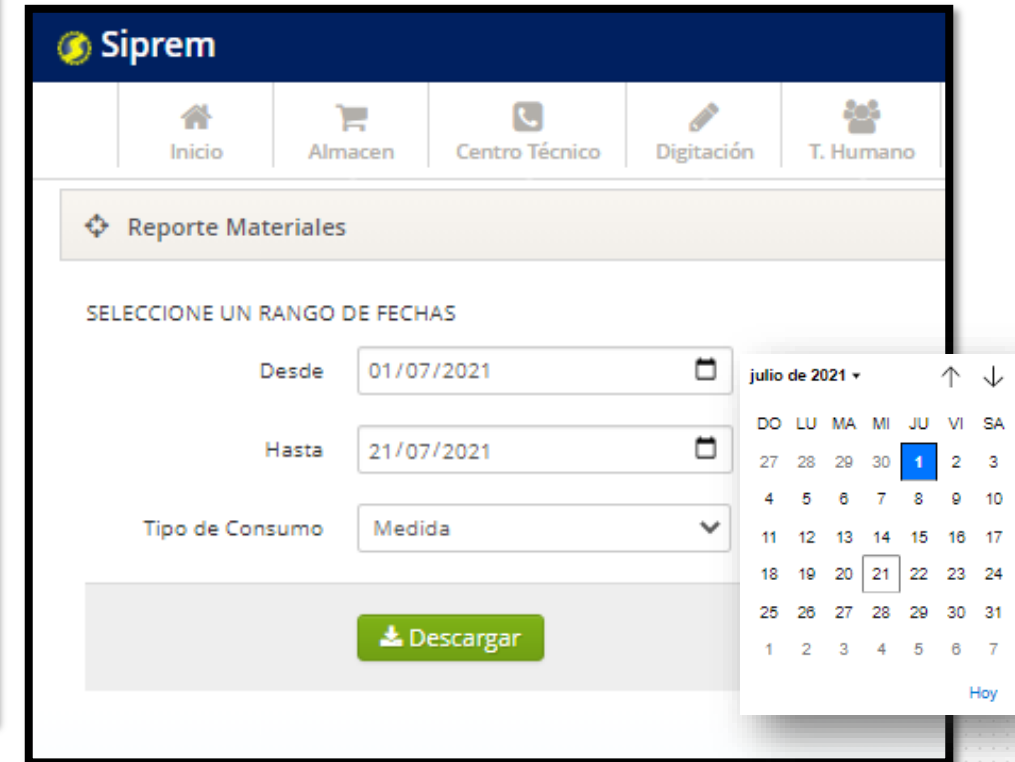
Siprem

Inicio
Almacen
Centro Técnico
Digitación
T. Humano

Reporte Materiales

SELECCIONE UN RANGO DE FECHAS

Desde 01/07/2021

Hasta 21/07/2021

Tipo de Consumo Medida

Descargar

julio de 2021 ▾

| DO | LU | MA | MI | JU | VI | SA |
|---|---|---|---|---|---|---|
| 27 | 28 | 29 | 30 | 1 | 2 | 3 |
| 4 | 5 | 6 | 7 | 8 | 9 | 10 |
| 11 | 12 | 13 | 14 | 15 | 16 | 17 |
| 18 | 19 | 20 | 21 | 22 | 23 | 24 |
| 25 | 26 | 27 | 28 | 29 | 30 | 31 |
| 1 | 2 | 3 | 4 | 5 | 6 | 7 |

Hoy